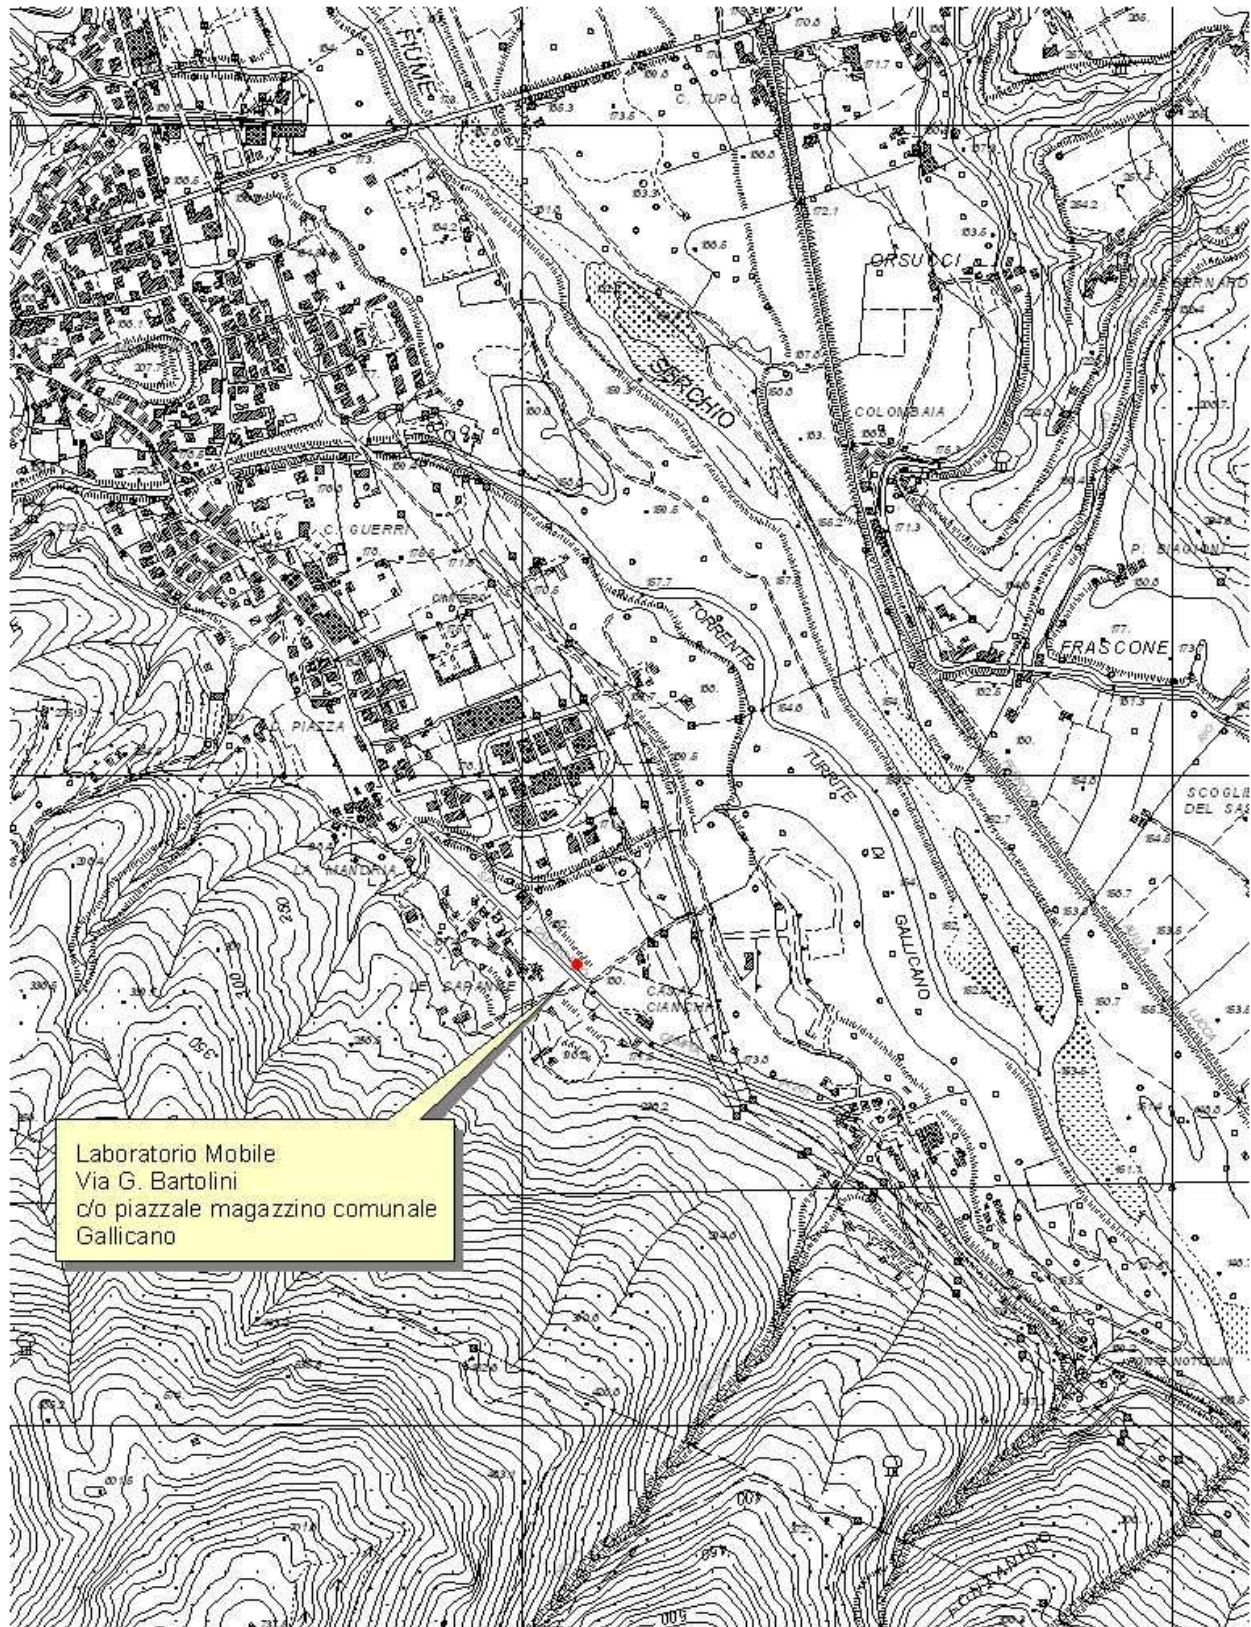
FIUME
C. TUPO
ORSUCCI
SERCHIO
COLOMBAIA
C. GUERRI
CIMITERO
TORRENTE
FRASCONE
P. BIAGIONI
PIAZZA
TURRITE
DI
GALLICANO
SCOGLI DEL SAS
LA MANDRIA
LE SARANNE
CASA CIANCHI
LUCCA

Laboratorio Mobile
Via G. Bartolini
c/o piazzale magazzino comunale
Gallicano